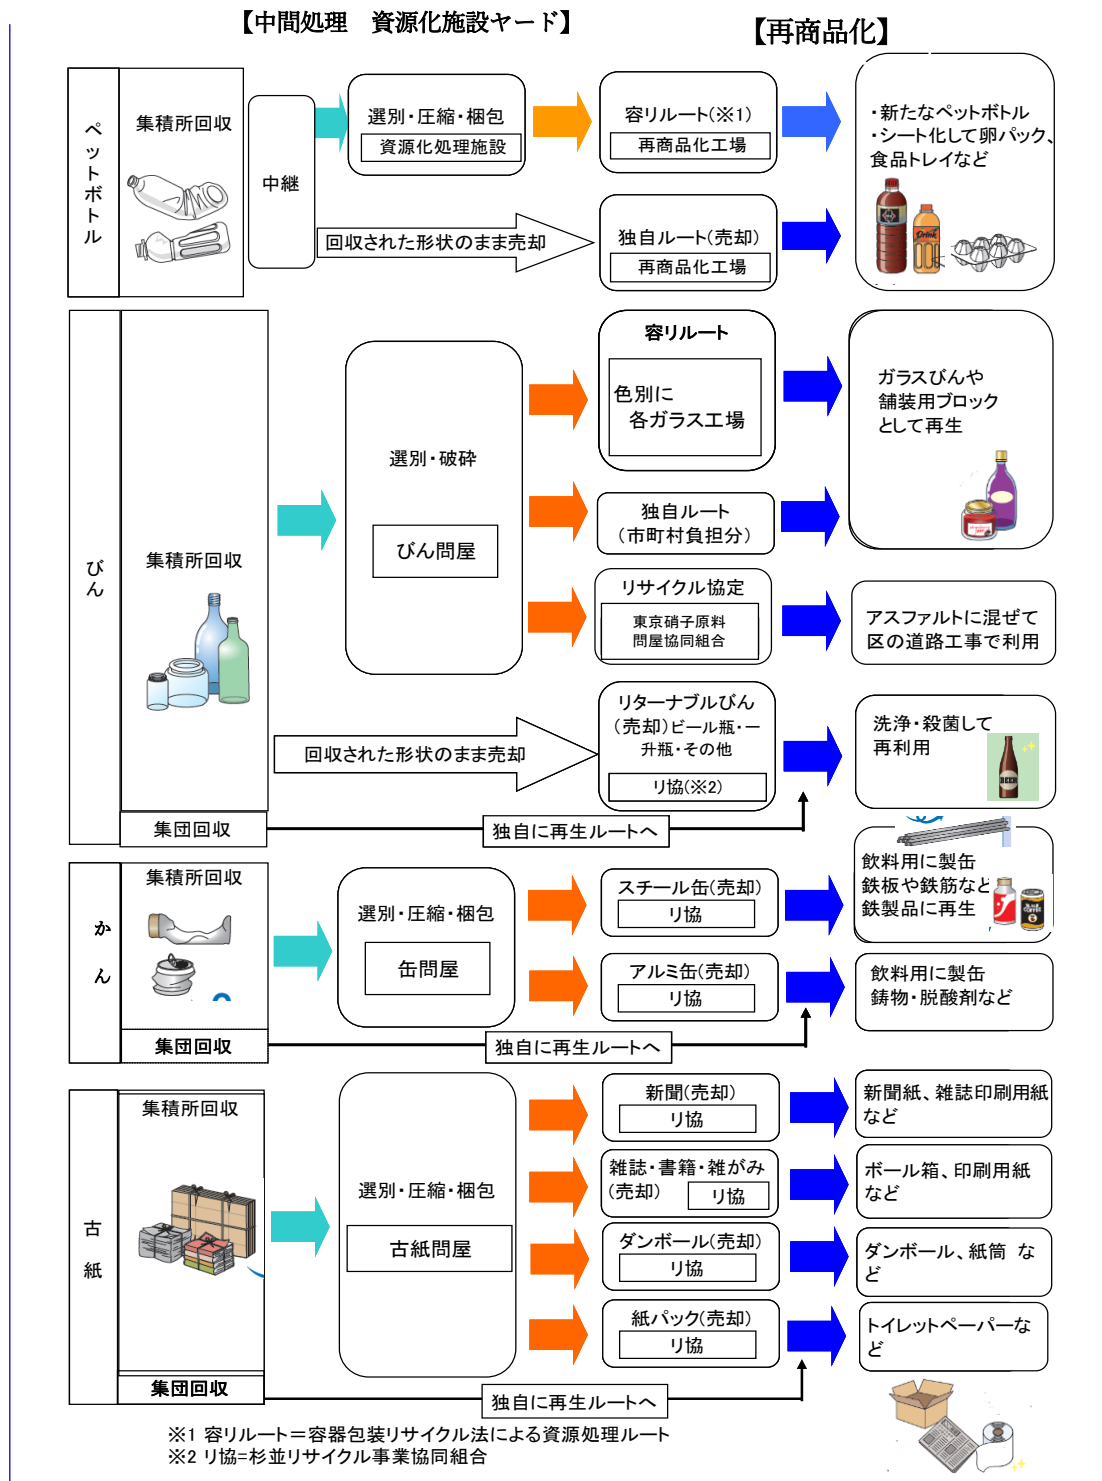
【中間処理　資源化施設ヤード】

【再商品化】

ペットボトル

集積所回収

中継

選別・圧縮・梱包

資源化処理施設

容リルート(※1)

再商品化工場

・新たなペットボトル
・シート化して卵パック、食品トレイなど

回収された形状のまま売却

独自ルート(売却)

再商品化工場

びん

集積所回収

選別・破砕

びん問屋

容リルート

色別に
各ガラス工場

ガラスびんや
舗装用ブロック
として再生

独自ルート
(市町村負担分)

リサイクル協定

東京硝子原料
問屋協同組合

アスファルトに混ぜて
区の道路工事で利用

回収された形状のまま売却

リターナブルびん
(売却)ビール瓶・一升瓶・その他

リ協(※2)

洗浄・殺菌して
再利用

集団回収

独自に再生ルートへ

かん

集積所回収

選別・圧縮・梱包

缶問屋

スチール缶(売却)

リ協

飲料用に製缶
鉄板や鉄筋など
鉄製品に再生

アルミ缶(売却)

リ協

飲料用に製缶
鋳物・脱酸剤など

集団回収

独自に再生ルートへ

古紙

集積所回収

選別・圧縮・梱包

古紙問屋

新聞(売却)

リ協

新聞紙、雑誌印刷用紙など

雑誌・書籍・雑がみ
(売却)

リ協

ボール箱、印刷用紙など

ダンボール(売却)

リ協

ダンボール、紙筒　など

紙パック(売却)

リ協

トイレットペーパーなど

集団回収

独自に再生ルートへ

※1 容リルート＝容器包装リサイクル法による資源処理ルート
※2 リ協=杉並リサイクル事業協同組合